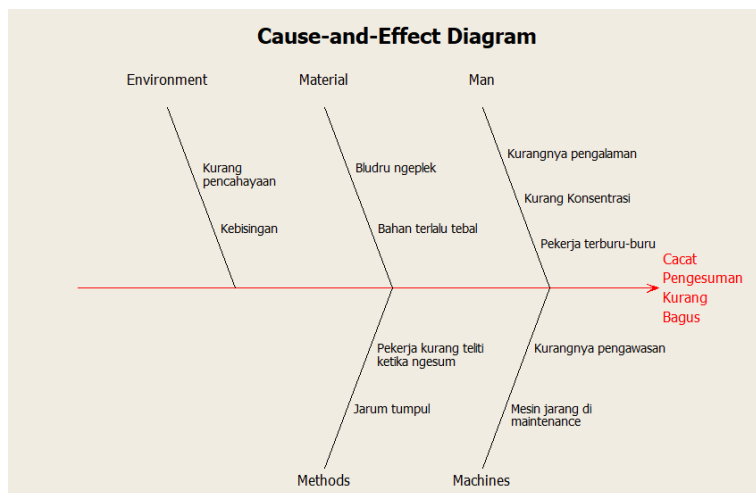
Cause-and-Effect Diagram

Environment

Kurang pencahayaan

Kebisingan

Material

Bludru ngeplek

Bahan terlalu tebal

Man

Kurangnya pengalaman

Kurang Konsentrasi

Pekerja terburu-buru

Cacat Pengesuman Kurang Bagus

Pekerja kurang teliti ketika ngesum

Jarum tumpul

Methods

Kurangnya pengawasan

Mesin jarang di maintenance

Machines